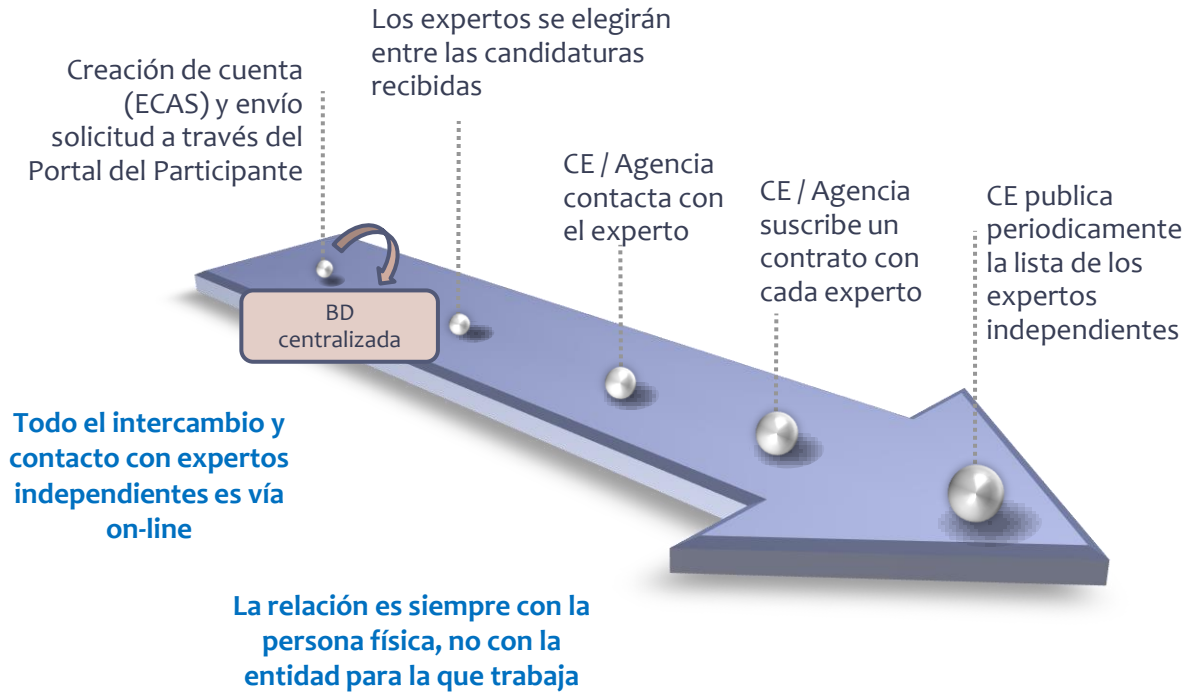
Creación de cuenta (ECAS) y envío solicitud a través del Portal del Participante

Los expertos se elegirán entre las candidaturas recibidas

CE / Agencia contacta con el experto

CE / Agencia suscribe un contrato con cada experto

CE publica periodicamente la lista de los expertos independientes

BD centralizada

Todo el intercambio y contacto con expertos independientes es vía on-line

La relación es siempre con la persona física, no con la entidad para la que trabaja